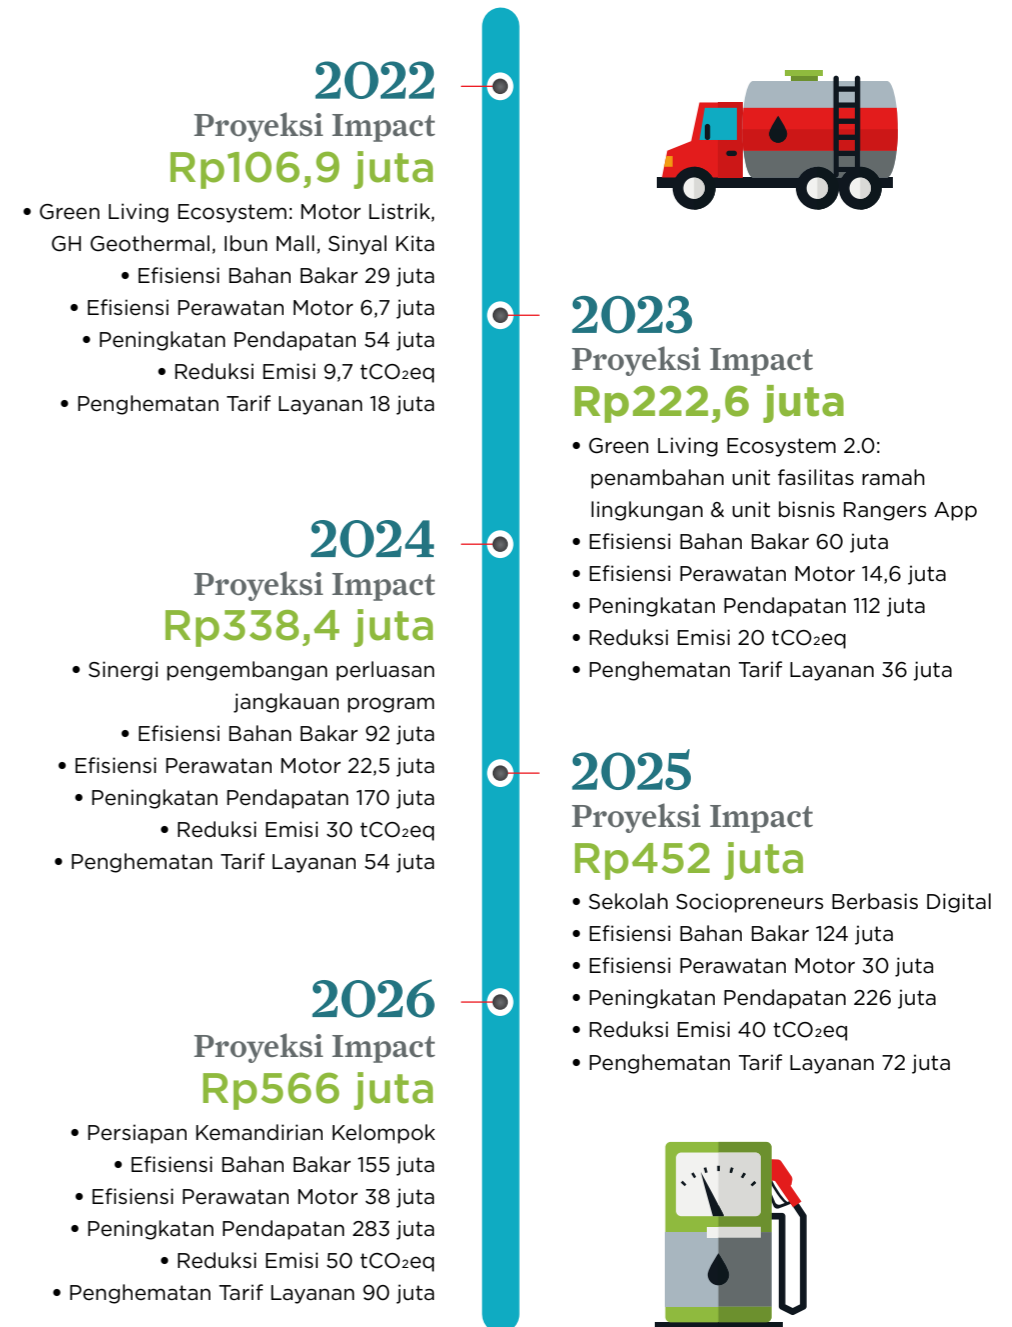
2022
Proyeksi Impact
Rp106,9 juta
• Green Living Ecosystem: Motor Listrik, GH Geothermal, Ibun Mall, Sinyal Kita
• Efisiensi Bahan Bakar 29 juta
• Efisiensi Perawatan Motor 6,7 juta
• Peningkatan Pendapatan 54 juta
• Reduksi Emisi 9,7 $tCO_2eq$
• Penghematan Tarif Layanan 18 juta

2023
Proyeksi Impact
Rp222,6 juta
• Green Living Ecosystem 2.0: penambahan unit fasilitas ramah lingkungan & unit bisnis Rangers App
• Efisiensi Bahan Bakar 60 juta
• Efisiensi Perawatan Motor 14,6 juta
• Peningkatan Pendapatan 112 juta
• Reduksi Emisi 20 $tCO_2eq$
• Penghematan Tarif Layanan 36 juta

2024
Proyeksi Impact
Rp338,4 juta
• Sinergi pengembangan perluasan jangkauan program
• Efisiensi Bahan Bakar 92 juta
• Efisiensi Perawatan Motor 22,5 juta
• Peningkatan Pendapatan 170 juta
• Reduksi Emisi 30 $tCO_2eq$
• Penghematan Tarif Layanan 54 juta

2025
Proyeksi Impact
Rp452 juta
• Sekolah Sociopreneurs Berbasis Digital
• Efisiensi Bahan Bakar 124 juta
• Efisiensi Perawatan Motor 30 juta
• Peningkatan Pendapatan 226 juta
• Reduksi Emisi 40 $tCO_2eq$
• Penghematan Tarif Layanan 72 juta

2026
Proyeksi Impact
Rp566 juta
• Persiapan Kemandirian Kelompok
• Efisiensi Bahan Bakar 155 juta
• Efisiensi Perawatan Motor 38 juta
• Peningkatan Pendapatan 283 juta
• Reduksi Emisi 50 $tCO_2eq$
• Penghematan Tarif Layanan 90 juta